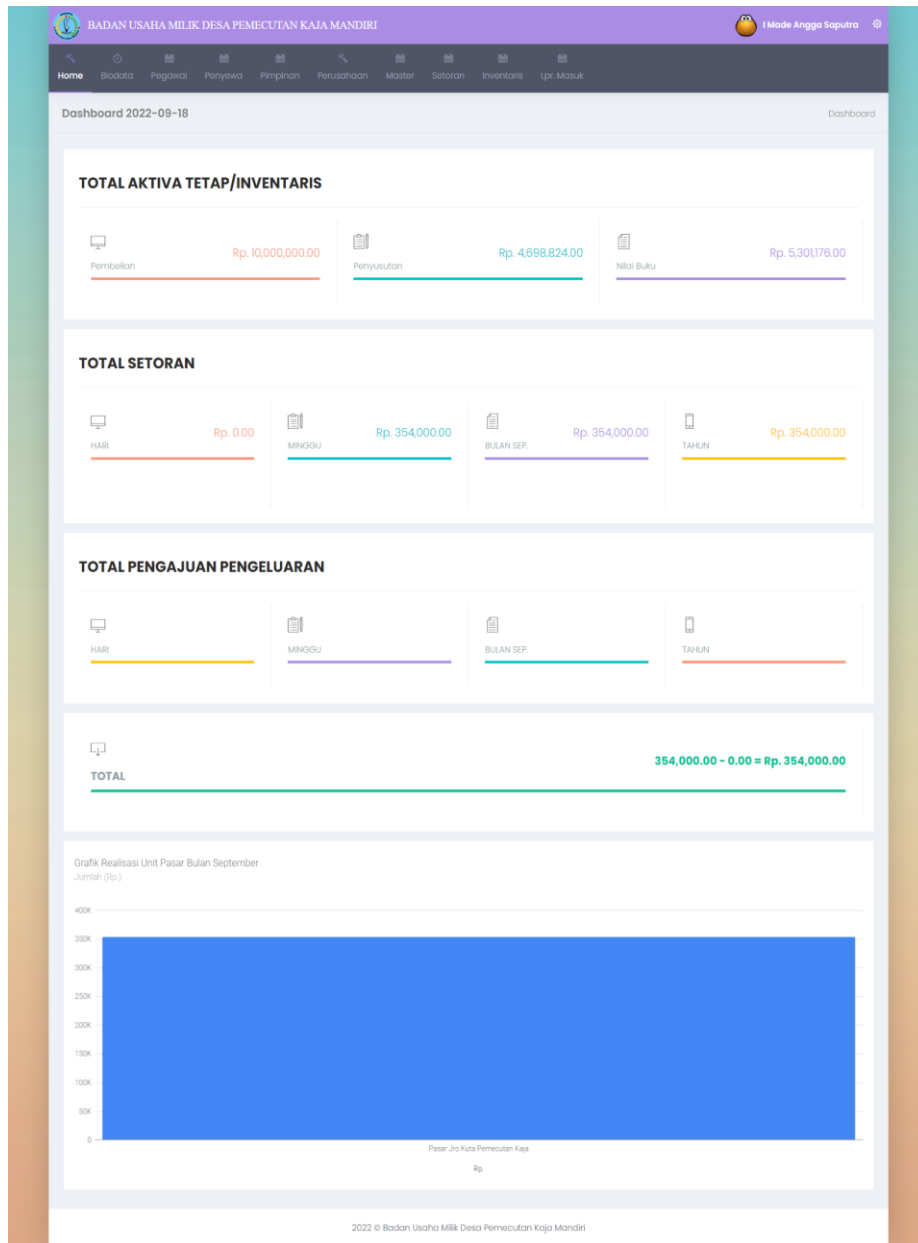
BADAN USAHA MILIK DESA PEMECUTAN KAJA MANDIRI

I Made Angga Saputra

Home Biodata Pegawai Penyewa Pimpinan Perusahaan Master Setoran Inventaris Lpr. Masuk

Dashboard 2022-09-18

Dashboard

TOTAL AKTIVA TETAP/INVENTARIS

Pembelian Rp. 10,000,000.00

Penyusutan Rp. 4,698,824.00

Nilai Buku Rp. 5,301,176.00

TOTAL SETORAN

HARI Rp. 0.00

MINGGU Rp. 354,000.00

BULAN SEP. Rp. 354,000.00

TAHUN Rp. 354,000.00

TOTAL PENGAJUAN PENGELUARAN

HARI

MINGGU

BULAN SEP.

TAHUN

TOTAL

354,000.00 - 0.00 = Rp. 354,000.00

Grafik Realisasi Unit Pasar Bulan September

Jumlah (Rp.)

400K
350K
300K
250K
200K
150K
100K
50K
0

Pasar Jro Kuta Pemecutan Kaja

Rp.

2022 © Badan Usaha Milik Desa Pemecutan Kaja Mandiri